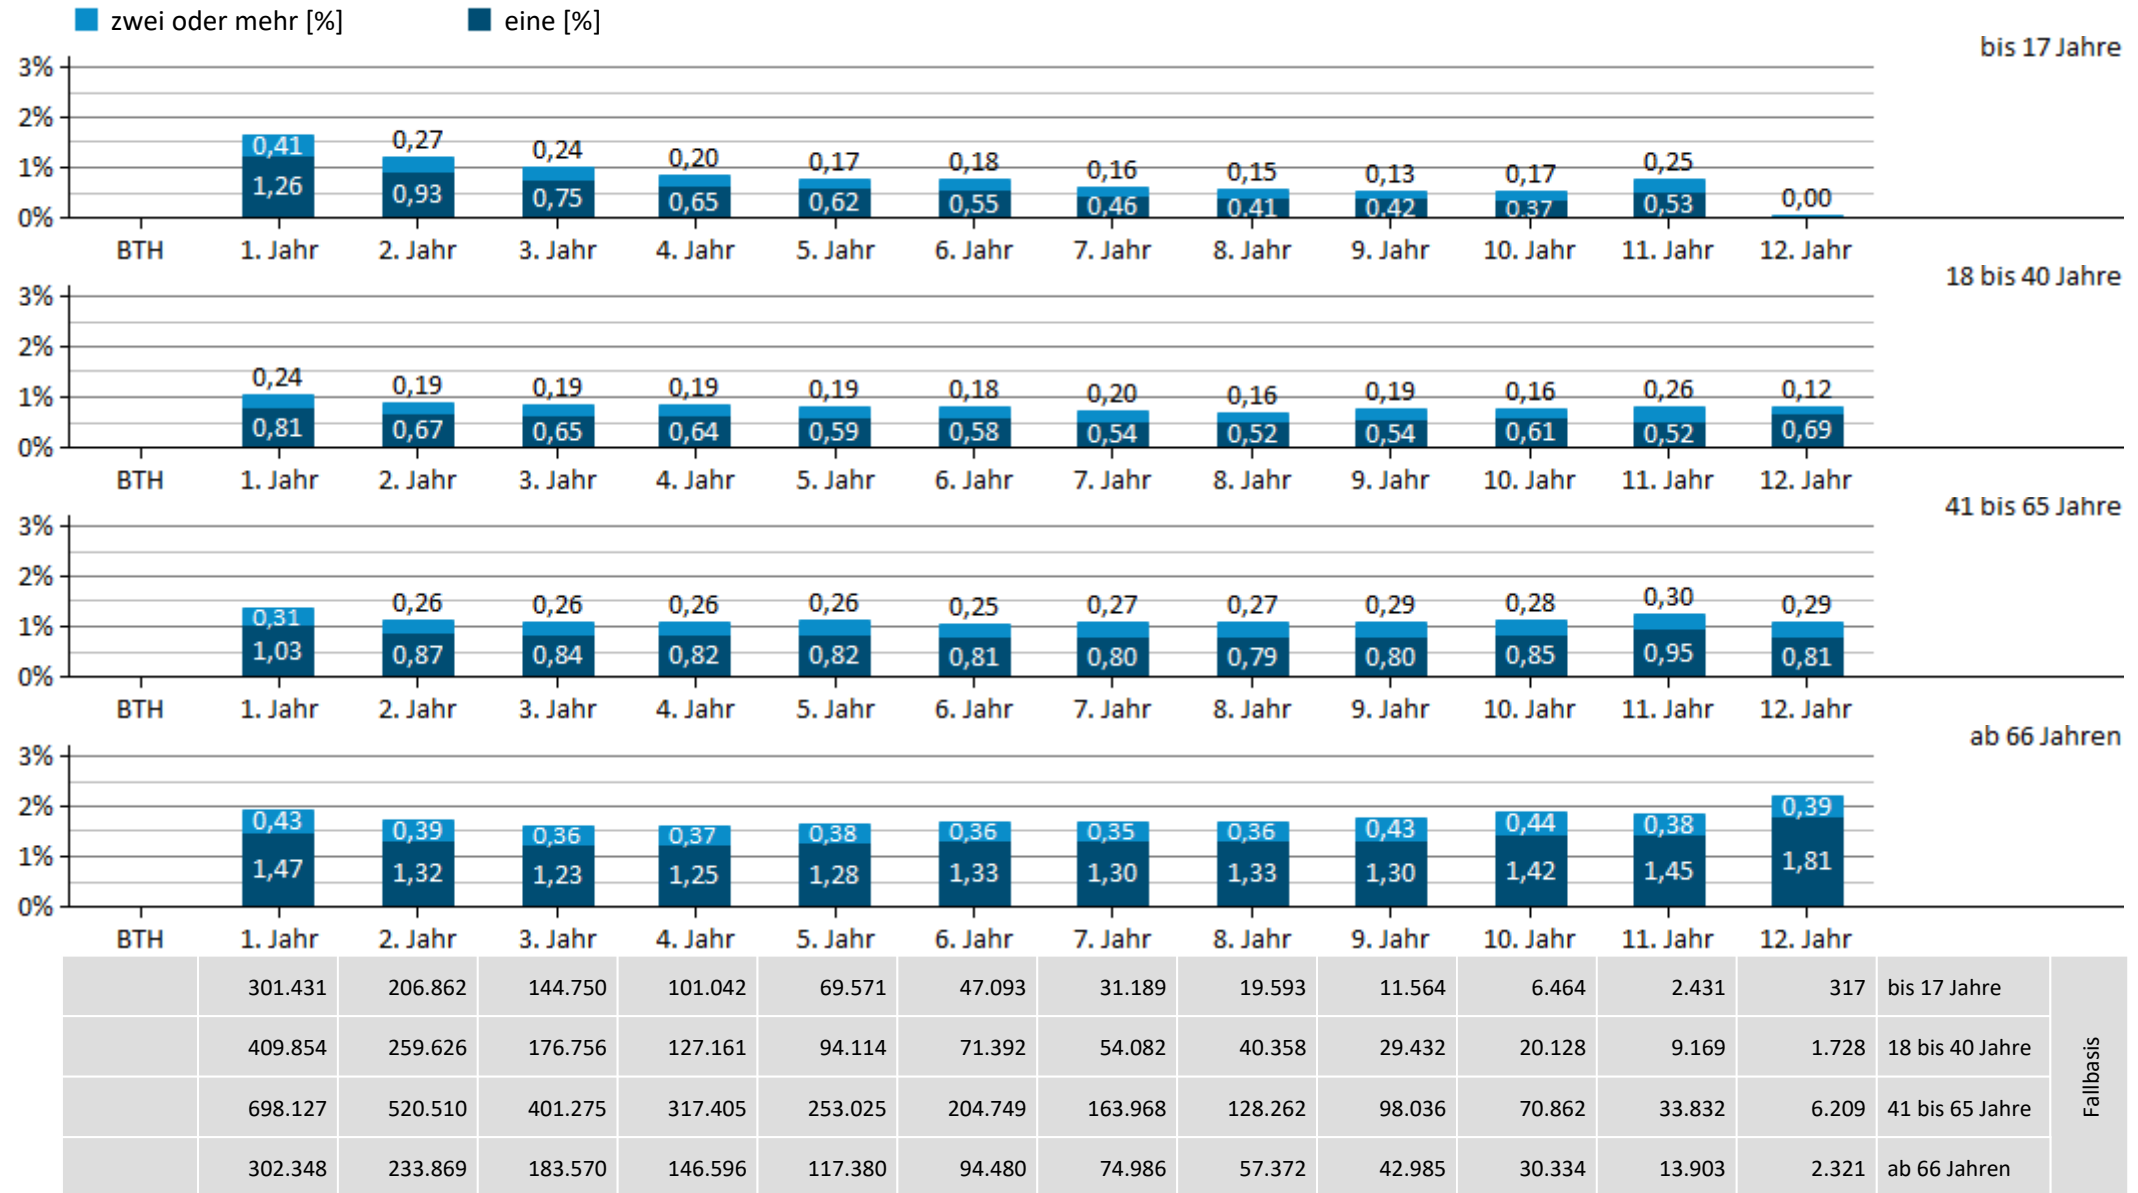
zwei oder mehr [%]   eine [%]

bis 17 Jahre

3%
2%
1%
0%

| | BTH | 1. Jahr | 2. Jahr | 3. Jahr | 4. Jahr | 5. Jahr | 6. Jahr | 7. Jahr | 8. Jahr | 9. Jahr | 10. Jahr | 11. Jahr | 12. Jahr |
|---|---|---|---|---|---|---|---|---|---|---|---|---|---|
| zwei oder mehr | | 0,41 | 0,27 | 0,24 | 0,20 | 0,17 | 0,18 | 0,16 | 0,15 | 0,13 | 0,17 | 0,25 | 0,00 |
| eine | | 1,26 | 0,93 | 0,75 | 0,65 | 0,62 | 0,55 | 0,46 | 0,41 | 0,42 | 0,37 | 0,53 | |

18 bis 40 Jahre

3%
2%
1%
0%

| | BTH | 1. Jahr | 2. Jahr | 3. Jahr | 4. Jahr | 5. Jahr | 6. Jahr | 7. Jahr | 8. Jahr | 9. Jahr | 10. Jahr | 11. Jahr | 12. Jahr |
|---|---|---|---|---|---|---|---|---|---|---|---|---|---|
| zwei oder mehr | | 0,24 | 0,19 | 0,19 | 0,19 | 0,19 | 0,18 | 0,20 | 0,16 | 0,19 | 0,16 | 0,26 | 0,12 |
| eine | | 0,81 | 0,67 | 0,65 | 0,64 | 0,59 | 0,58 | 0,54 | 0,52 | 0,54 | 0,61 | 0,52 | 0,69 |

41 bis 65 Jahre

3%
2%
1%
0%

| | BTH | 1. Jahr | 2. Jahr | 3. Jahr | 4. Jahr | 5. Jahr | 6. Jahr | 7. Jahr | 8. Jahr | 9. Jahr | 10. Jahr | 11. Jahr | 12. Jahr |
|---|---|---|---|---|---|---|---|---|---|---|---|---|---|
| zwei oder mehr | | 0,31 | 0,26 | 0,26 | 0,26 | 0,26 | 0,25 | 0,27 | 0,27 | 0,29 | 0,28 | 0,30 | 0,29 |
| eine | | 1,03 | 0,87 | 0,84 | 0,82 | 0,82 | 0,81 | 0,80 | 0,79 | 0,80 | 0,85 | 0,95 | 0,81 |

ab 66 Jahren

3%
2%
1%
0%

| | BTH | 1. Jahr | 2. Jahr | 3. Jahr | 4. Jahr | 5. Jahr | 6. Jahr | 7. Jahr | 8. Jahr | 9. Jahr | 10. Jahr | 11. Jahr | 12. Jahr |
|---|---|---|---|---|---|---|---|---|---|---|---|---|---|
| zwei oder mehr | | 0,43 | 0,39 | 0,36 | 0,37 | 0,38 | 0,36 | 0,35 | 0,36 | 0,43 | 0,44 | 0,38 | 0,39 |
| eine | | 1,47 | 1,32 | 1,23 | 1,25 | 1,28 | 1,33 | 1,30 | 1,33 | 1,30 | 1,42 | 1,45 | 1,81 |

| | | | | | | | | | | | | | |
|---|---|---|---|---|---|---|---|---|---|---|---|---|---|
| | 301.431 | 206.862 | 144.750 | 101.042 | 69.571 | 47.093 | 31.189 | 19.593 | 11.564 | 6.464 | 2.431 | 317 | bis 17 Jahre |
| | 409.854 | 259.626 | 176.756 | 127.161 | 94.114 | 71.392 | 54.082 | 40.358 | 29.432 | 20.128 | 9.169 | 1.728 | 18 bis 40 Jahre |
| | 698.127 | 520.510 | 401.275 | 317.405 | 253.025 | 204.749 | 163.968 | 128.262 | 98.036 | 70.862 | 33.832 | 6.209 | 41 bis 65 Jahre |
| | 302.348 | 233.869 | 183.570 | 146.596 | 117.380 | 94.480 | 74.986 | 57.372 | 42.985 | 30.334 | 13.903 | 2.321 | ab 66 Jahren |

Fallbasis